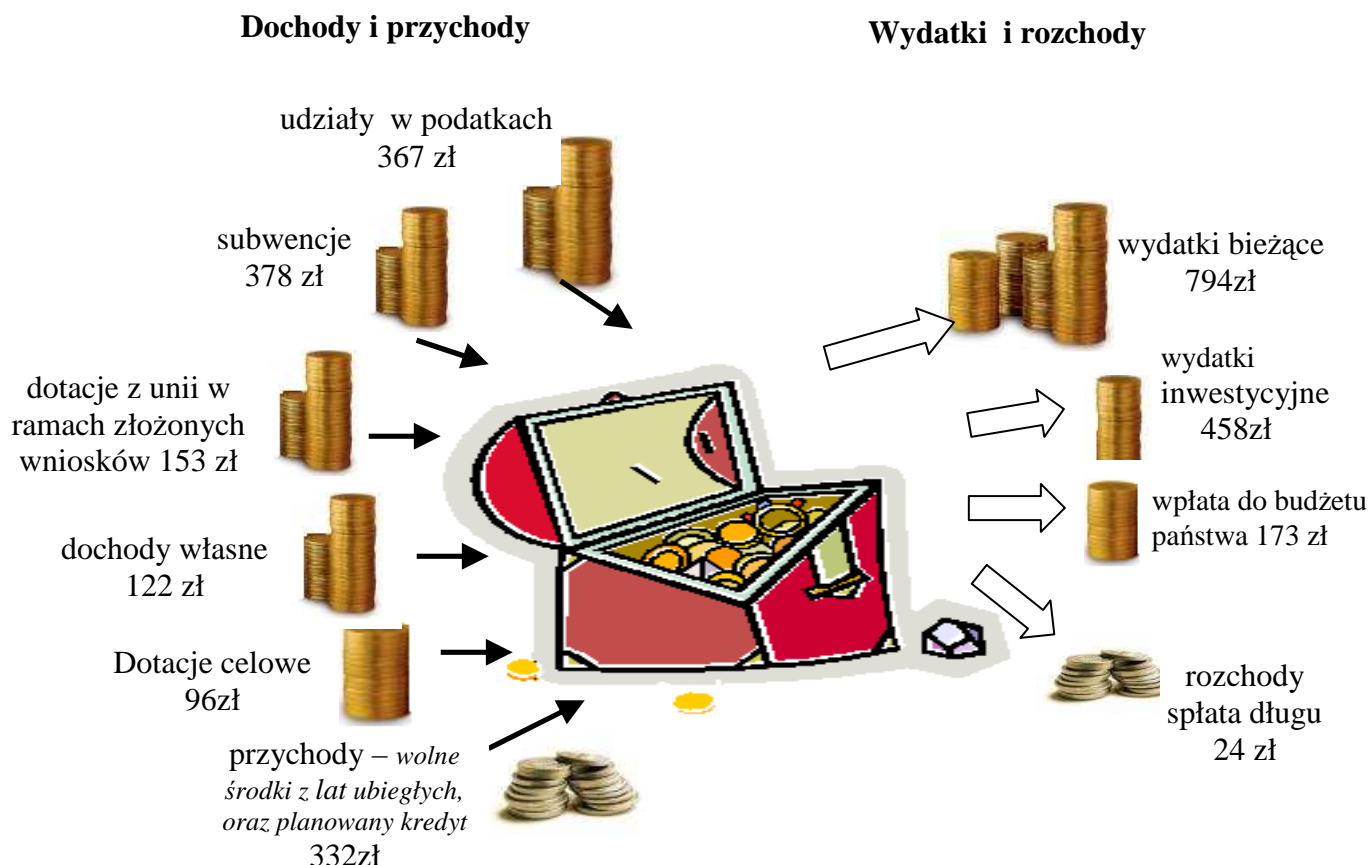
Dochody i przychody

Wydatki i rozchody

udziały w podatkach 367 zł

subwencje 378 zł

dotacje z unii w ramach złożonych wniosków 153 zł

dochody własne 122 zł

Dotacje celowe 96zł

przychody – *wolne środki z lat ubiegłych, oraz planowany kredyt* 332zł

wydatki bieżące 794zł

wydatki inwestycyjne 458zł

wpłata do budżetu państwa 173 zł

rozchody spłata długu 24 zł